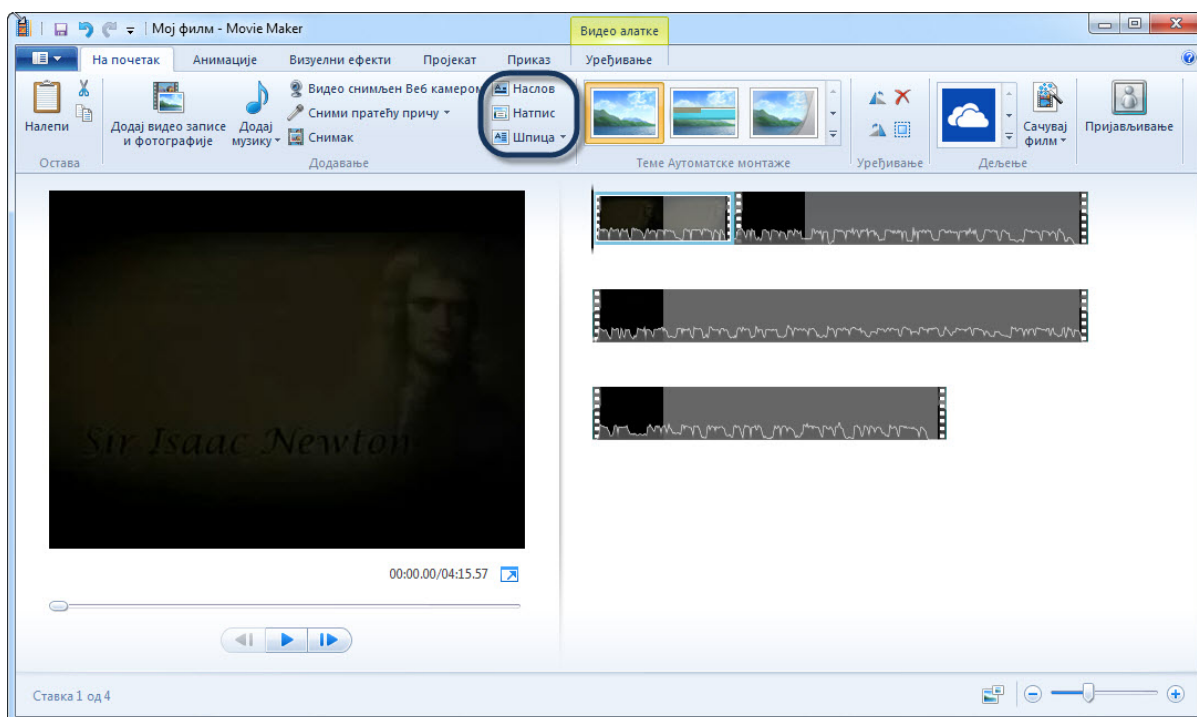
Мој филм - Movie Maker
Видео алатке
На почетак
Анимације
Визуелни ефекти
Пројекат
Приказ
Уређивање
Налепи
Остава
Додај видео записе и фотографије
Додај музику
Видео снимљен Веб камером
Сними пратећу причу
Снимак
Додавање
Наслов
Натпис
Шпица
Теме Аутоматске монтаже
Уређивање
Сачувај филм
Дељење
Пријављивање
Sir Isaac Newton
00:00.00/04:15.57
Ставка 1 од 4